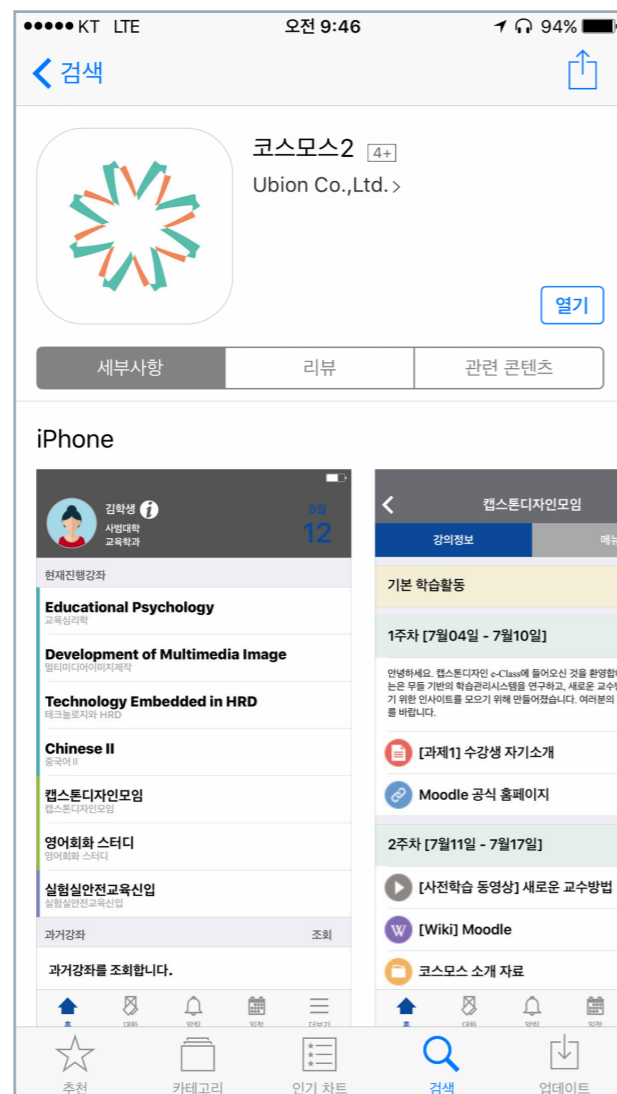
●●●●● KT LTE 오전 9:46 94%

검색

코스모스2 4+
Ubion Co.,Ltd.

열기

세부사항 | 리뷰 | 관련 콘텐츠

iPhone

김학생
사범대학
교육학과
8월
12

현재진행강좌

Educational Psychology
교육심리학

Development of Multimedia Image
멀티미디어이미지제작

Technology Embedded in HRD
테크놀로지와 HRD

Chinese II
중국어 II

캡스톤디자인모임
캡스톤디자인모임

영어회화 스터디
영어회화 스터디

실험실안전교육신입
실험실안전교육신입

과거강좌 조회

과거강좌를 조회합니다.

홈 대화 알림 일정 더보기

캡스톤디자인모임

강의정보 메뉴

기본 학습활동

1주차 [7월04일 - 7월10일]

안녕하세요. 캡스톤디자인 e-Class에 들어오신 것을 환영합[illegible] 는은 무들 기반의 학습관리시스템을 연구하고, 새로운 교수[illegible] 기 위한 인사이트를 모으기 위해 만들어졌습니다. 여러분의 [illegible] 를 바랍니다.

[과제1] 수강생 자기소개

Moodle 공식 홈페이지

2주차 [7월11일 - 7월17일]

[사전학습 동영상] 새로운 교수방법

[Wiki] Moodle

코스모스 소개 자료

홈 대화 알림 일정

추천 카테고리 인기 차트 검색 업데이트